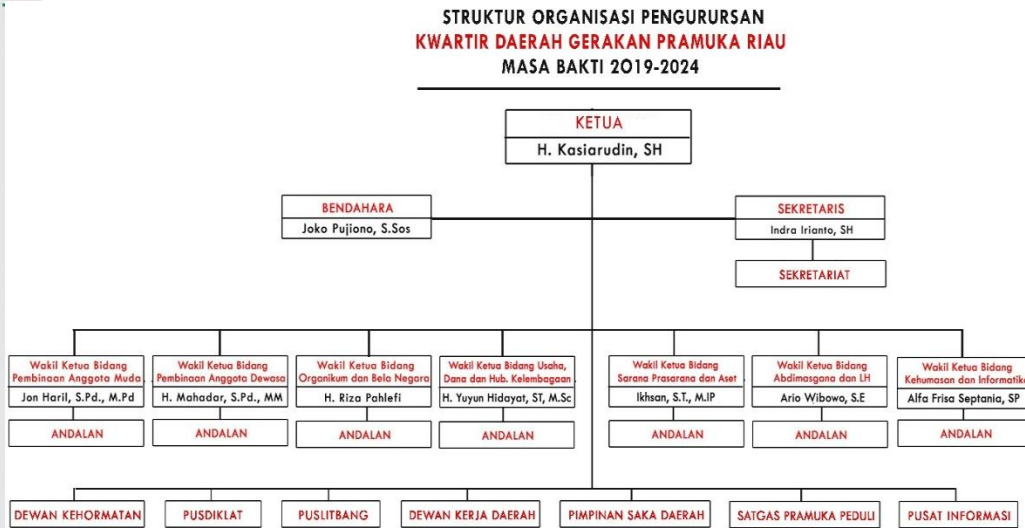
STRUKTUR ORGANISASI PENGURURSAN
KWARTIR DAERAH GERAKAN PRAMUKA RIAU
MASA BAKTI 2019-2024

KETUA
H. Kasiarudin, SH

BENDAHARA
Joko Pujiono, S.Sos

SEKRETARIS
Indra Irianto, SH

SEKRETARIAT

Wakil Ketua Bidang Pembinaan Anggota Muda
Jon Haril, S.Pd., M.Pd
ANDALAN

Wakil Ketua Bidang Pembinaan Anggota Dewasa
H. Mahadar, S.Pd., MM
ANDALAN

Wakil Ketua Bidang Organikum dan Bela Negara
H. Riza Pahlefi
ANDALAN

Wakil Ketua Bidang Usaha, Dana dan Hub. Kelembagaan
H. Yuyun Hidayat, ST, M.Sc
ANDALAN

Wakil Ketua Bidang Sarana Prasarana dan Aset
Ikhsan, S.T., M.IP
ANDALAN

Wakil Ketua Bidang Abdimasgana dan LH
Ario Wibowo, S.E
ANDALAN

Wakil Ketua Bidang Kehumasan dan Informatika
Alfa Frisa Septania, SP
ANDALAN

DEWAN KEHORMATAN
PUSDIKLAT
PUSLITBANG
DEWAN KERJA DAERAH
PIMPINAN SAKA DAERAH
SATGAS PRAMUKA PEDULI
PUSAT INFORMASI